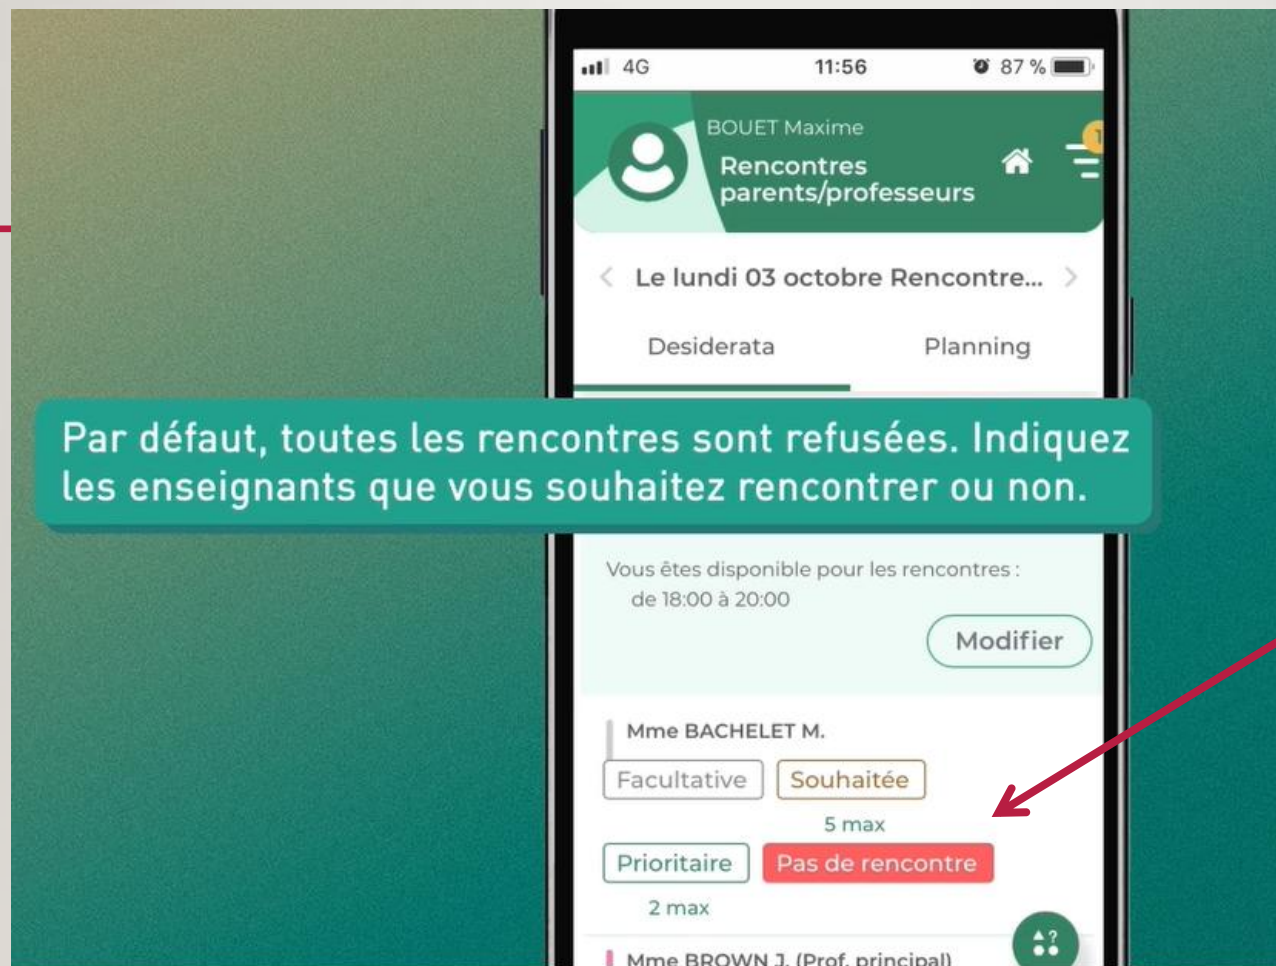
4G 11:56 87 %

BOUET Maxime

Rencontres parents/professeurs

Le lundi 03 octobre Rencontre...

Desiderata

Planning

Par défaut, toutes les rencontres sont refusées. Indiquez les enseignants que vous souhaitez rencontrer ou non.

Vous êtes disponible pour les rencontres :
de 18:00 à 20:00

Modifier

Mme BACHELET M.

Facultative

Souhaitée

5 max

Prioritaire

Pas de rencontre

2 max

Mme BROWN J. (Prof. principal)